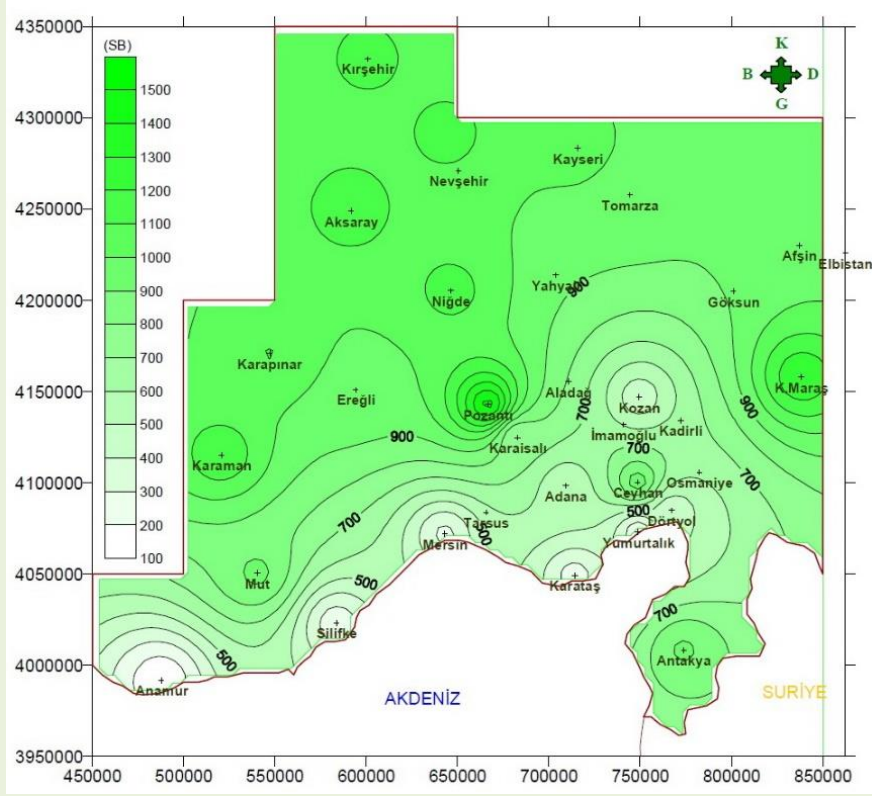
4350000
4300000
4250000
4200000
4150000
4100000
4050000
4000000
3950000

(SB)
1500
1400
1300
1200
1100
1000
900
800
700
600
500
400
300
200
100

K
B
D
G

Kırşehir
Nevşehir
Kayseri
Tomarza
Aksaray
Afşin
Elbistan
Niğde
Yahyalı
900
Göksun
Karapınar
Ereğli
Pozantı
Aladağ
Kozan
700
900
K.Maraş
900
Karaisalı
İmamoğlu
Kadirli
Karaman
700
700
Adana
Ceyhan
Osmaniye
700
Tarsus
500
Dörtyol
700
Mersin
500
Yumurtalık
Mut
500
Karataş
Silifke
700
500
Antakya
Anamur
AKDENİZ
SURİYE

450000
500000
550000
600000
650000
700000
750000
800000
850000